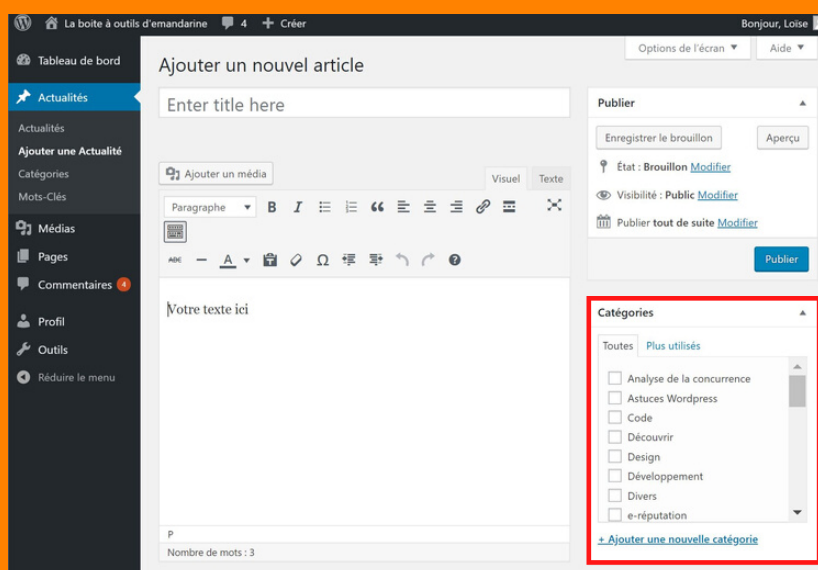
La boite à outils d'emandarine 4 + Créer
Bonjour, Loise

Tableau de bord
Actualités
Actualités
Ajouter une Actualité
Catégories
Mots-Clés
Médias
Pages
Commentaires 4
Profil
Outils
Réduire le menu

Options de l'écran ▼
Aide ▼

Ajouter un nouvel article

Enter title here

Ajouter un média
Visuel
Texte
Paragraphe

Votre texte ici

P
Nombre de mots : 3

Publier
Enregistrer le brouillon
Aperçu
État : Brouillon Modifier
Visibilité : Public Modifier
Publier tout de suite Modifier
Publier

Catégories
Toutes
Plus utilisés
Analyse de la concurrence
Astuces Wordpress
Code
Découvrir
Design
Développement
Divers
e-réputation
+ Ajouter une nouvelle catégorie